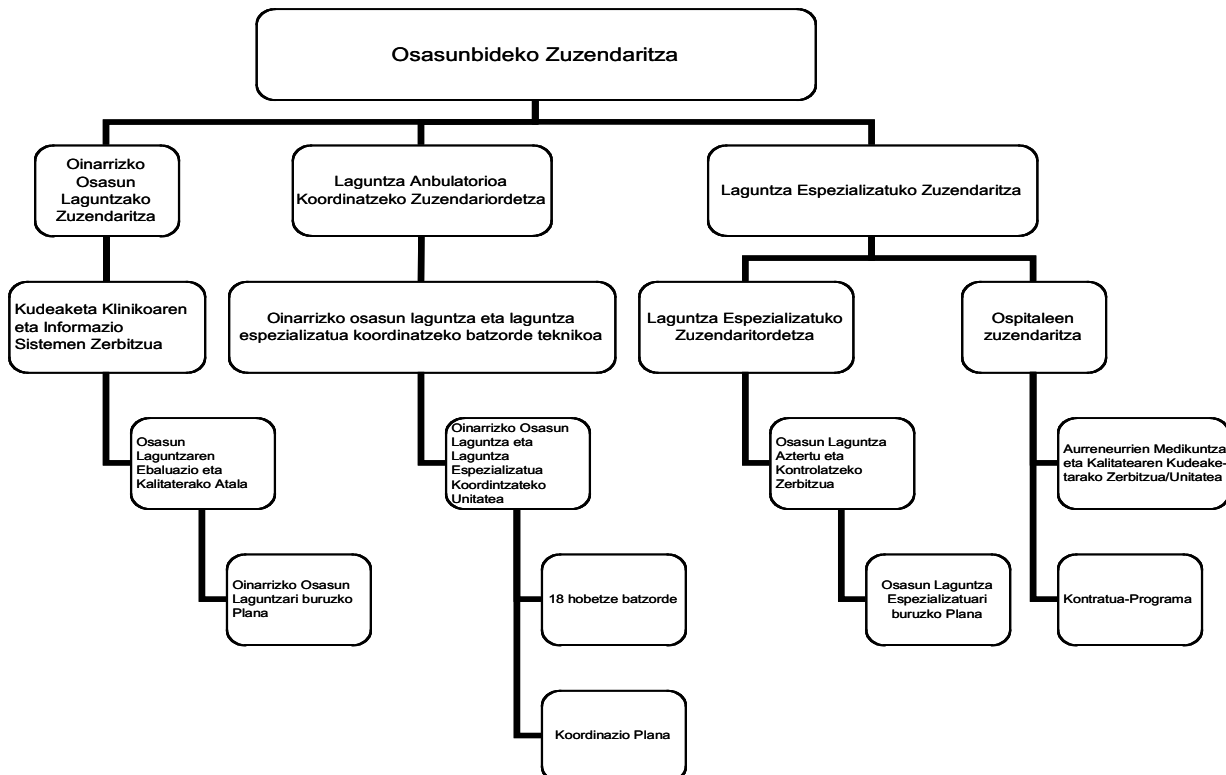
Osasunbideko Zuzendaritza

Oinarrizko Osasun Laguntzako Zuzendaritza

Laguntza Anbulatorioa Koordinatzeko Zuzendariordetza

Laguntza Espezializatuko Zuzendaritza

Kudeaketa Klinikoaren eta Informazio Sistemen Zerbitzua

Oinarrizko osasun laguntza eta laguntza espezializatua koordinatzeko batzorde teknikoa

Laguntza Espezializatuko Zuzendaritordetza

Ospitaleen zuzendaritza

Osasun Laguntzaren Ebaluazio eta Kalitaterako Atala

Oinarrizko Osasun Laguntza eta Laguntza Espezializatua Koordintzateko Unitatea

Osasun Laguntza Aztertu eta Kontrolatzeko Zerbitzua

Aurreneurrien Medikuntza eta Kalitatearen Kudeaketarako Zerbitzua/Unitatea

Oinarrizko Osasun Laguntzari buruzko Plana

18 hobetze batzorde

Osasun Laguntza Espezializatuari buruzko Plana

Kontratua-Programa

Koordinazio Plana